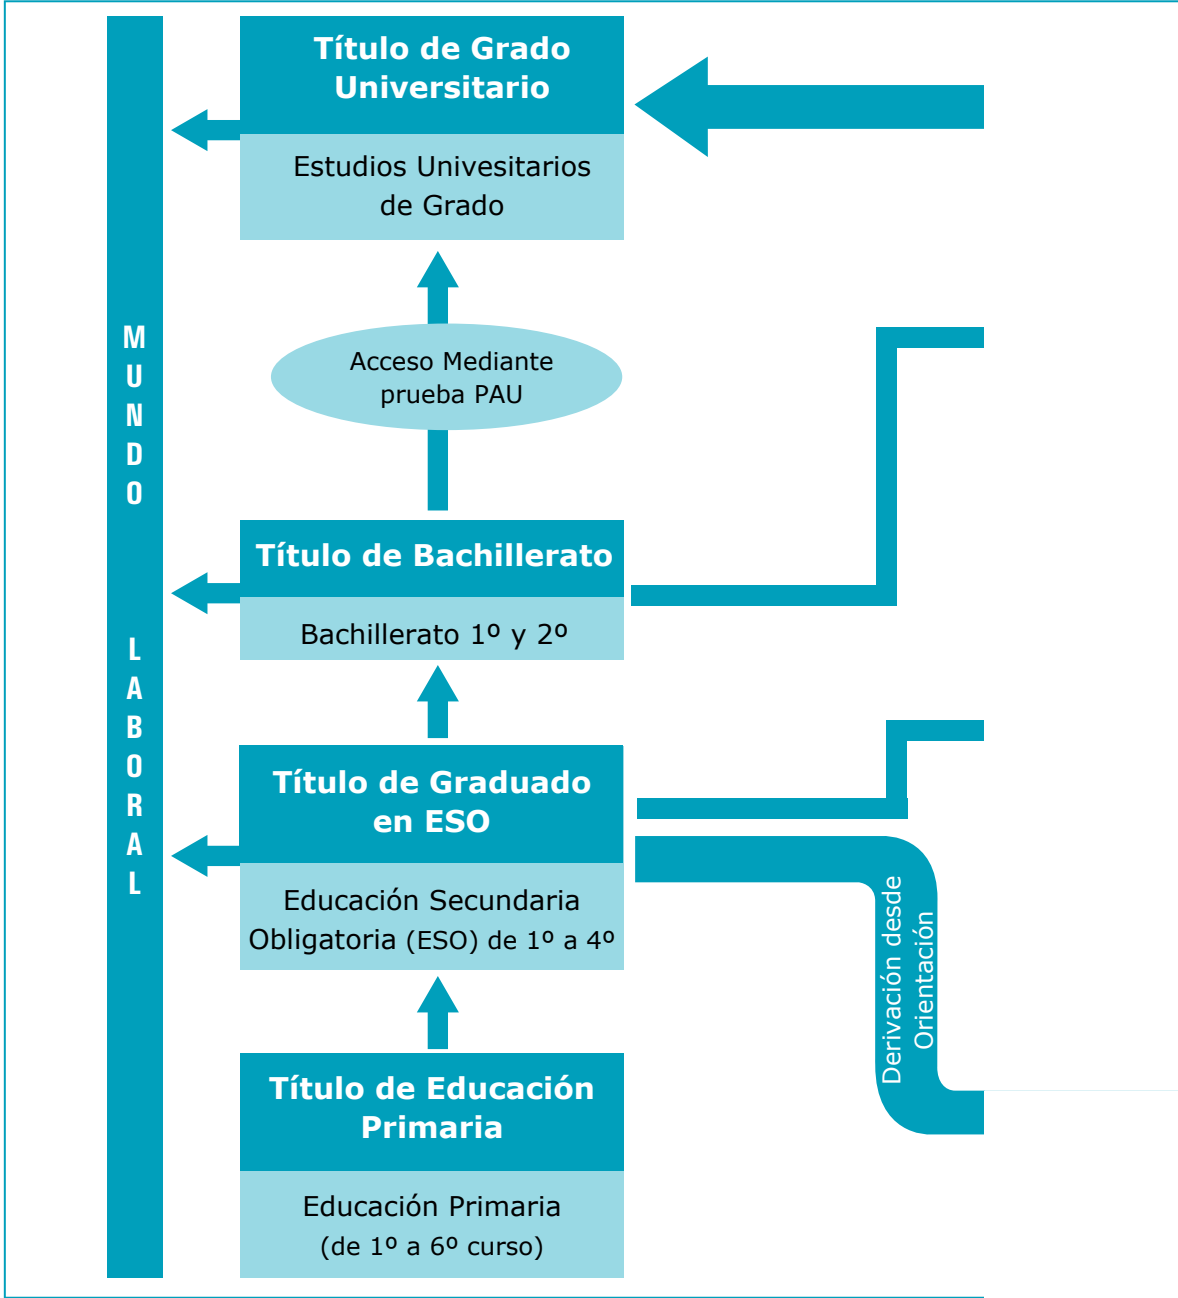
MUNDO LABORAL

Título de Grado Universitario

Estudios Univesitarios de Grado

Acceso Mediante prueba PAU

Título de Bachillerato

Bachillerato 1º y 2º

Título de Graduado en ESO

Educación Secundaria Obligatoria (ESO) de 1º a 4º

Título de Educación Primaria

Educación Primaria (de 1º a 6º curso)

Derivación desde Orientación